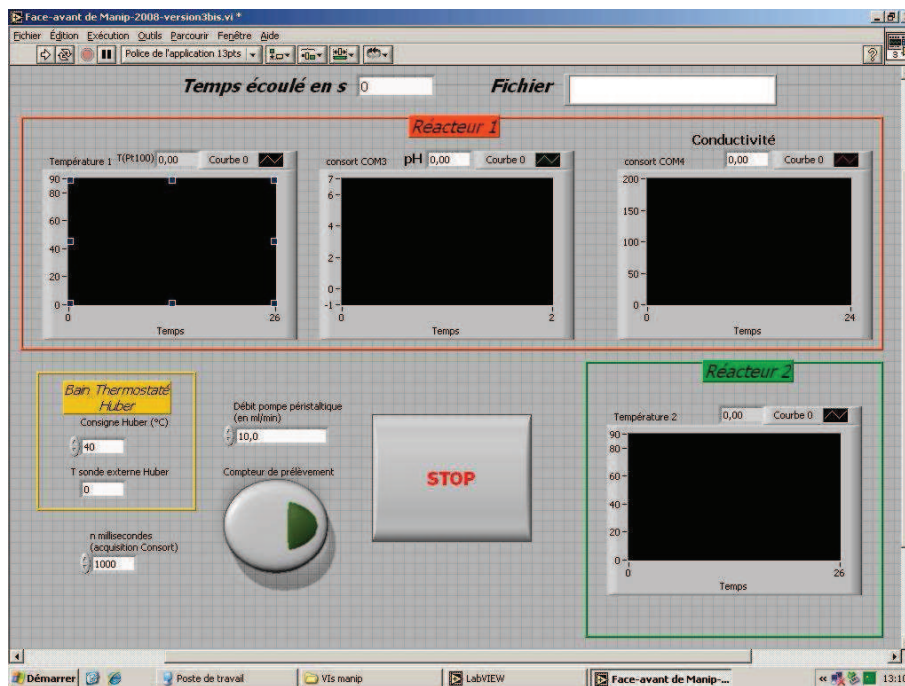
Face-avant de Manip-2008-version3bis.vi *

Fichier Édition Exécution Outils Parcourir Fenêtre Aide

Police de l'application 13pts

Temps écoulé en s 0

Fichier

Réacteur 1

Température 1 T(Pt100) 0,00 Courbe 0

90
80
60
40
20
0
0 26
Temps

consort COM3 pH 0,00 Courbe 0

7
6
4
2
0
-1
0 2
Temps

Conductivité

consort COM4 0,00 Courbe 0

200
150
100
50
0
0 24
Temps

Bain Thermostaté Huber

Consigne Huber (°C)
40

T sonde externe Huber
0

n millisecondes (acquisition Consort)
1000

Débit pompe péristaltique (en ml/min)
10,0

Compteur de prélèvement

STOP

Réacteur 2

Température 2 0,00 Courbe 0

90
80
60
40
20
0
0 26
Temps

Démarrer

Poste de travail

VIs manip

LabVIEW

Face-avant de Manip-...

13:10